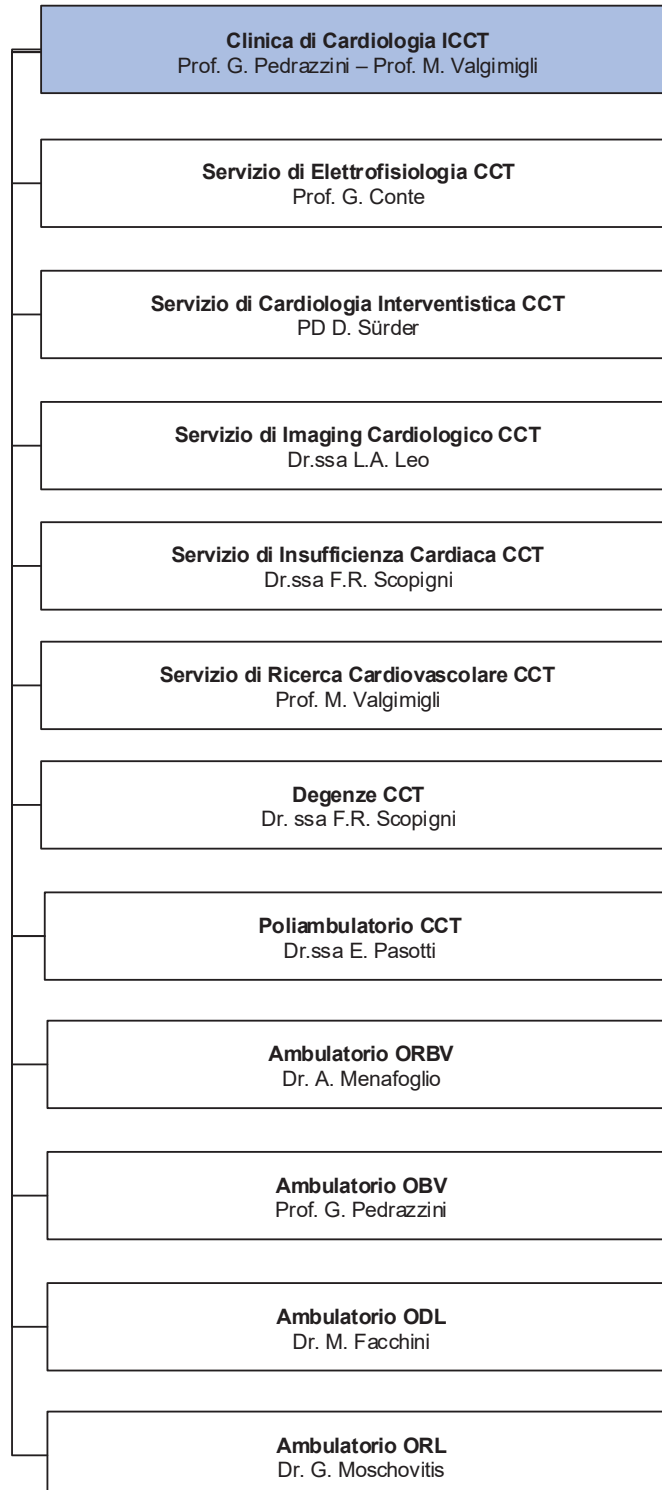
Clinica di Cardiologia ICCT
Prof. G. Pedrazzini – Prof. M. Valgimigli

Servizio di Elettrofisiologia CCT
Prof. G. Conte

Servizio di Cardiologia Interventistica CCT
PD D. Sürder

Servizio di Imaging Cardiologico CCT
Dr.ssa L.A. Leo

Servizio di Insufficienza Cardiaca CCT
Dr.ssa F.R. Scopigni

Servizio di Ricerca Cardiovascolare CCT
Prof. M. Valgimigli

Degenze CCT
Dr. ssa F.R. Scopigni

Poliambulatorio CCT
Dr.ssa E. Pasotti

Ambulatorio ORBV
Dr. A. Menafoglio

Ambulatorio OBV
Prof. G. Pedrazzini

Ambulatorio ODL
Dr. M. Facchini

Ambulatorio ORL
Dr. G. Moschovitis